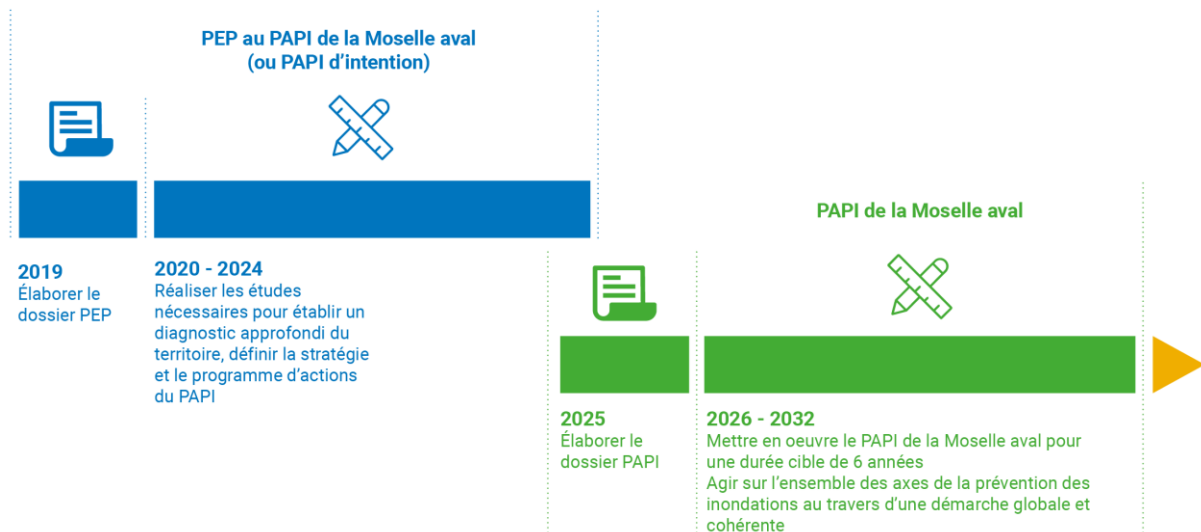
PEP au PAPI de la Moselle aval
(ou PAPI d'intention)

2019
Élaborer le dossier PEP

2020 - 2024
Réaliser les études nécessaires pour établir un diagnostic approfondi du territoire, définir la stratégie et le programme d'actions du PAPI

PAPI de la Moselle aval

2025
Élaborer le dossier PAPI

2026 - 2032
Mettre en oeuvre le PAPI de la Moselle aval pour une durée cible de 6 années
Agir sur l'ensemble des axes de la prévention des inondations au travers d'une démarche globale et cohérente